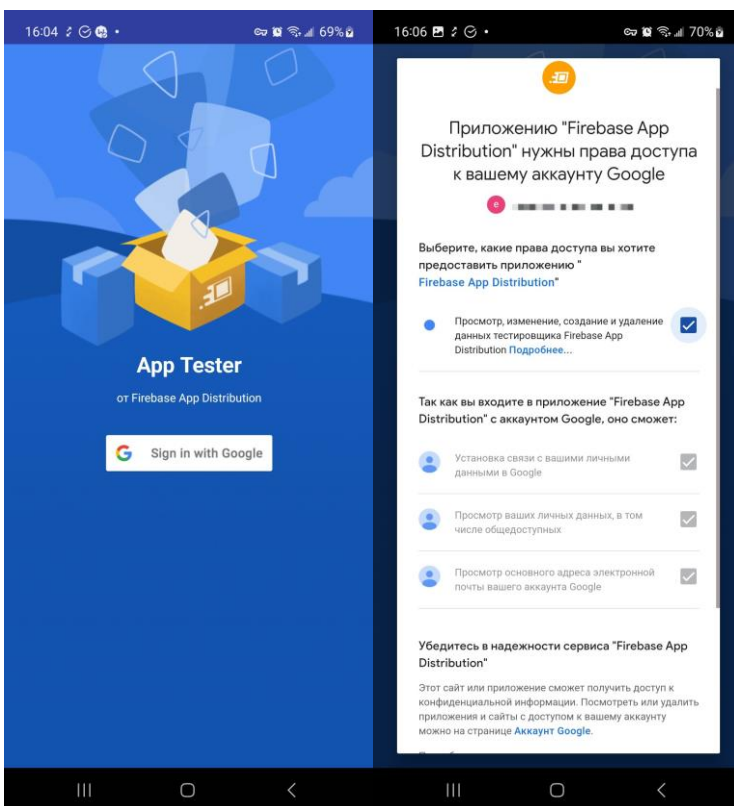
16:04 69%

App Tester

от Firebase App Distribution

Sign in with Google

16:06 70%

Приложению "Firebase App Distribution" нужны права доступа к вашему аккаунту Google

e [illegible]

Выберите, какие права доступа вы хотите предоставить приложению " Firebase App Distribution"

Просмотр, изменение, создание и удаление данных тестировщика Firebase App Distribution Подробнее...

Так как вы входите в приложение "Firebase App Distribution" с аккаунтом Google, оно сможет:

Установка связи с вашими личными данными в Google

Просмотр ваших личных данных, в том числе общедоступных

Просмотр основного адреса электронной почты вашего аккаунта Google

Убедитесь в надежности сервиса "Firebase App Distribution"

Этот сайт или приложение сможет получить доступ к конфиденциальной информации. Посмотреть или удалить приложения и сайты с доступом к вашему аккаунту можно на странице Аккаунт Google.

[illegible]